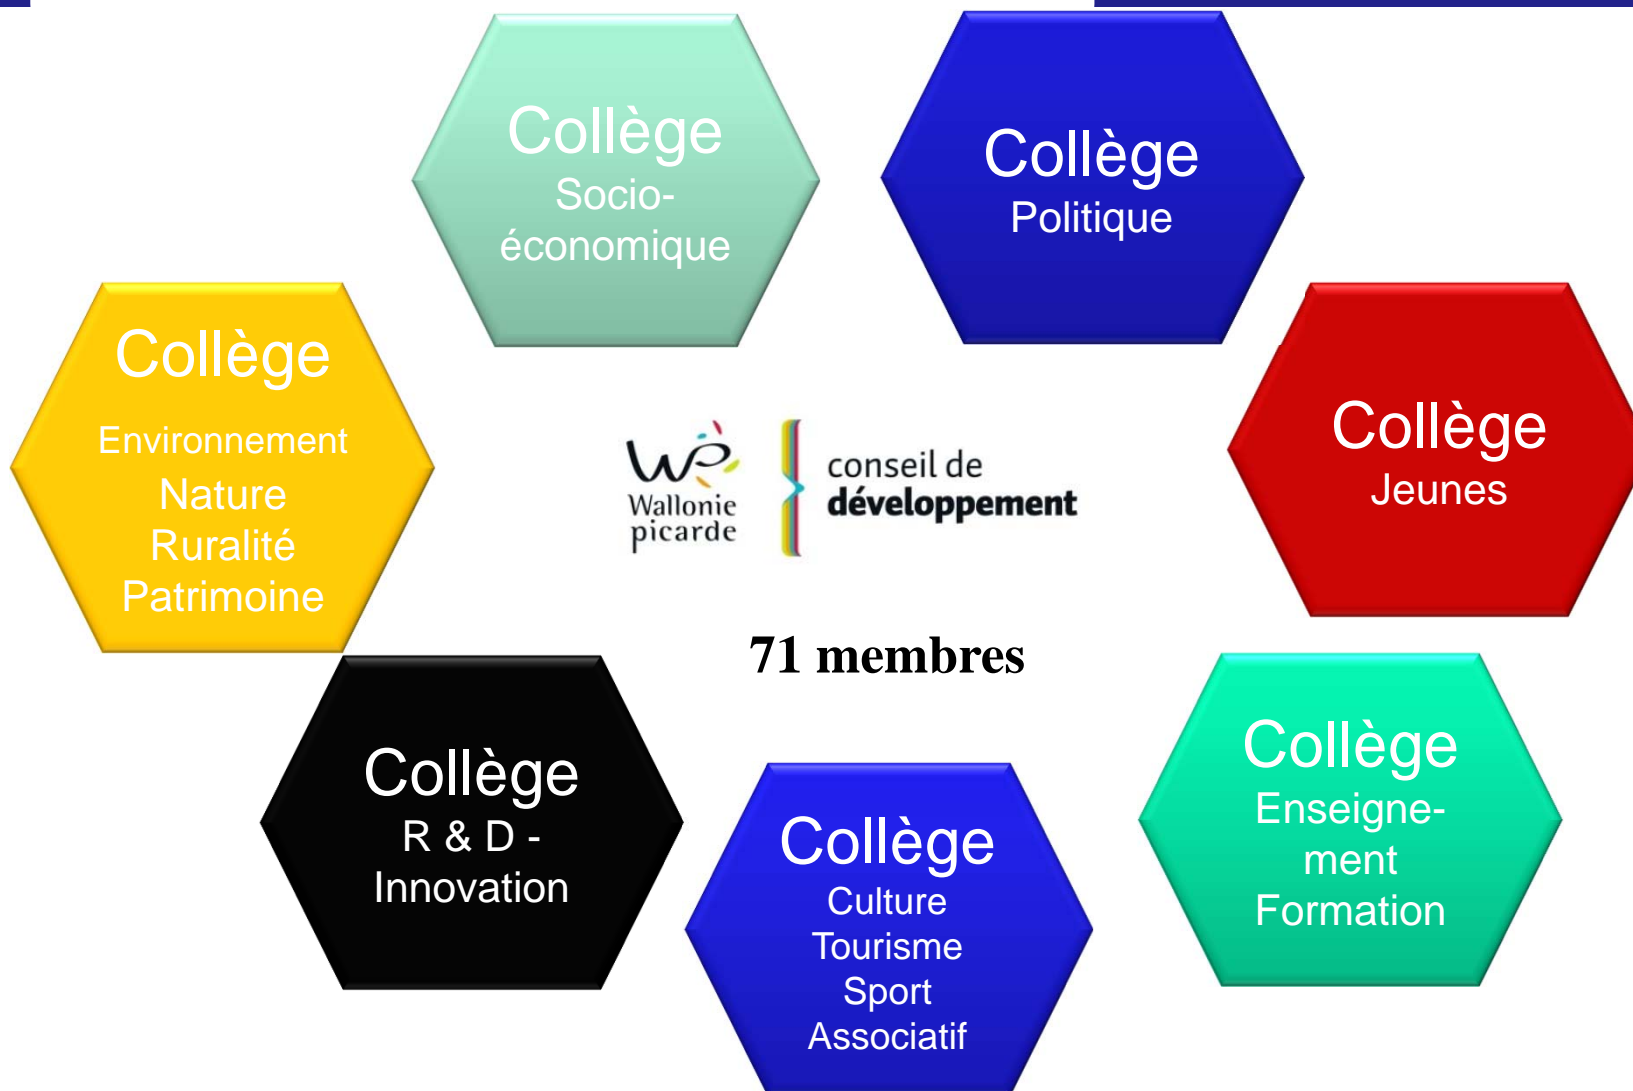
Collège
Socio-économique

Collège
Politique

Collège
Environnement
Nature
Ruralité
Patrimoine

Wallonie picarde

conseil de
développement

Collège
Jeunes

71 membres

Collège
R & D - Innovation

Collège
Culture
Tourisme
Sport
Associatif

Collège
Enseignement
Formation